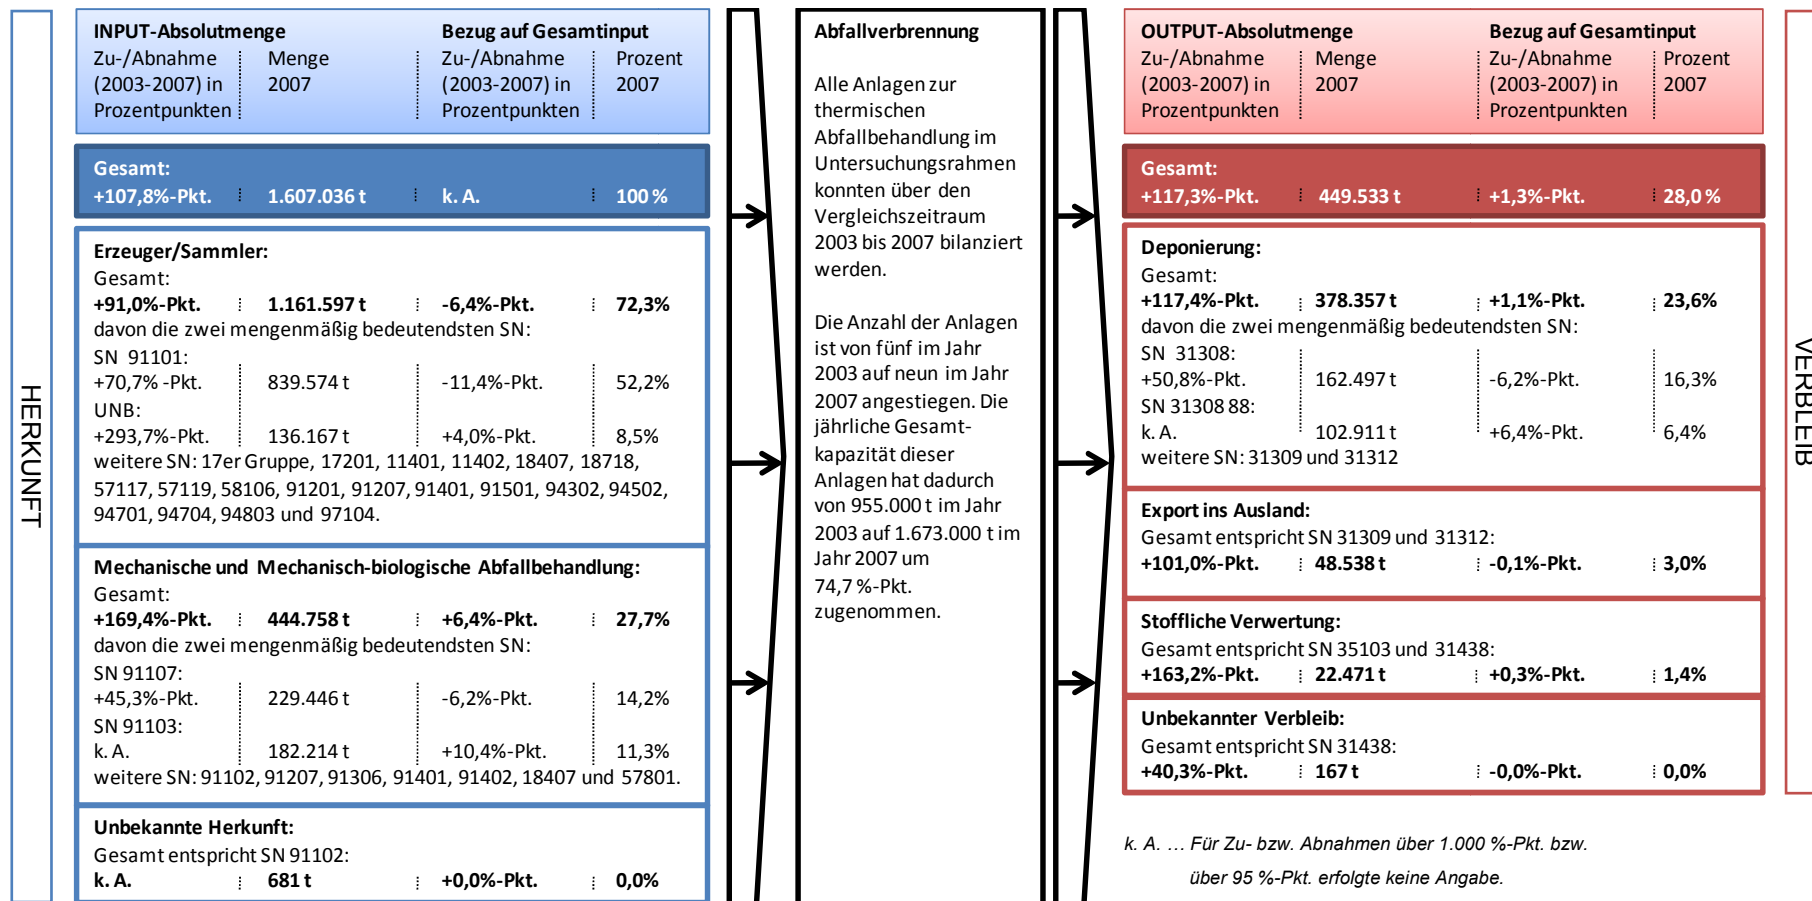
HERKUNFT

INPUT-Absolutmenge
Zu-/Abnahme (2003-2007) in Prozentpunkten | Menge 2007
Bezug auf Gesamtinput
Zu-/Abnahme (2003-2007) in Prozentpunkten | Prozent 2007

Gesamt:
+107,8%-Pkt. | 1.607.036 t | k. A. | 100 %

Erzeuger/Sammler:
Gesamt:
+91,0%-Pkt. | 1.161.597 t | -6,4%-Pkt. | 72,3%
davon die zwei mengenmäßig bedeutendsten SN:
SN 91101:
+70,7% -Pkt. | 839.574 t | -11,4%-Pkt. | 52,2%
UNB:
+293,7%-Pkt. | 136.167 t | +4,0%-Pkt. | 8,5%
weitere SN: 17er Gruppe, 17201, 11401, 11402, 18407, 18718, 57117, 57119, 58106, 91201, 91207, 91401, 91501, 94302, 94502, 94701, 94704, 94803 und 97104.

Mechanische und Mechanisch-biologische Abfallbehandlung:
Gesamt:
+169,4%-Pkt. | 444.758 t | +6,4%-Pkt. | 27,7%
davon die zwei mengenmäßig bedeutendsten SN:
SN 91107:
+45,3%-Pkt. | 229.446 t | -6,2%-Pkt. | 14,2%
SN 91103:
k. A. | 182.214 t | +10,4%-Pkt. | 11,3%
weitere SN: 91102, 91207, 91306, 91401, 91402, 18407 und 57801.

Unbekannte Herkunft:
Gesamt entspricht SN 91102:
k. A. | 681 t | +0,0%-Pkt. | 0,0%

Abfallverbrennung

Alle Anlagen zur thermischen Abfallbehandlung im Untersuchungsrahmen konnten über den Vergleichszeitraum 2003 bis 2007 bilanziert werden.

Die Anzahl der Anlagen ist von fünf im Jahr 2003 auf neun im Jahr 2007 angestiegen. Die jährliche Gesamtkapazität dieser Anlagen hat dadurch von 955.000 t im Jahr 2003 auf 1.673.000 t im Jahr 2007 um 74,7 %-Pkt. zugenommen.

OUTPUT-Absolutmenge
Zu-/Abnahme (2003-2007) in Prozentpunkten | Menge 2007
Bezug auf Gesamtinput
Zu-/Abnahme (2003-2007) in Prozentpunkten | Prozent 2007

Gesamt:
+117,3%-Pkt. | 449.533 t | +1,3%-Pkt. | 28,0 %

Deponierung:
Gesamt:
+117,4%-Pkt. | 378.357 t | +1,1%-Pkt. | 23,6%
davon die zwei mengenmäßig bedeutendsten SN:
SN 31308:
+50,8%-Pkt. | 162.497 t | -6,2%-Pkt. | 16,3%
SN 31308 88:
k. A. | 102.911 t | +6,4%-Pkt. | 6,4%
weitere SN: 31309 und 31312

Export ins Ausland:
Gesamt entspricht SN 31309 und 31312:
+101,0%-Pkt. | 48.538 t | -0,1%-Pkt. | 3,0%

Stoffliche Verwertung:
Gesamt entspricht SN 35103 und 31438:
+163,2%-Pkt. | 22.471 t | +0,3%-Pkt. | 1,4%

Unbekannter Verbleib:
Gesamt entspricht SN 31438:
+40,3%-Pkt. | 167 t | -0,0%-Pkt. | 0,0%

k. A. ... Für Zu- bzw. Abnahmen über 1.000 %-Pkt. bzw. über 95 %-Pkt. erfolgte keine Angabe.

VERBLEIB